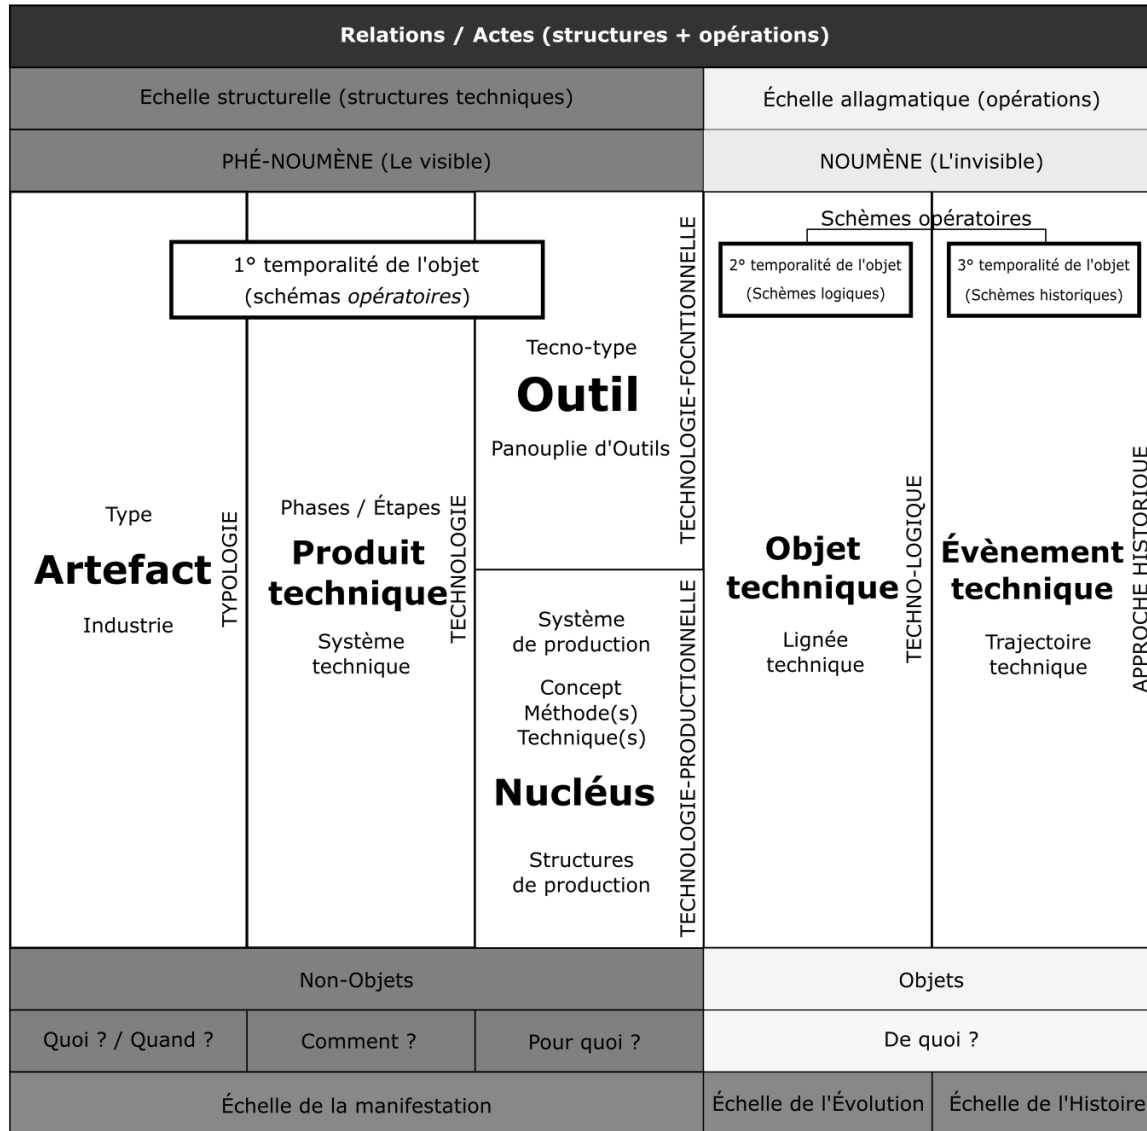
Relations / Actes (structures + opérations)

Echelle structurelle (structures techniques)

Échelle allagmatique (opérations)

PHÉ-NOUMÈNE (Le visible)

NOUMÈNE (L'invisible)

1° temporalité de l'objet (schémas *opératoires*)

Schèmes opératoires

2° temporalité de l'objet (Schèmes logiques)

3° temporalité de l'objet (Schèmes historiques)

Type
Artefact
Industrie

TYPOLOGIE

Phases / Étapes
Produit technique
Système technique

TECHNOLOGIE

Tecno-type
Outil
Panouplie d'Outils

TECHNOLOGIE-FOCNTIONNELLE

Système de production
Concept
Méthode(s)
Technique(s)
Nucléus
Structures de production

TECHNOLOGIE-PRODUCTIONNELLE

Objet technique
Lignée technique

TECHNO-LOGIQUE

Évènement technique
Trajectoire technique

APPROCHE HISTORIQUE

Non-Objets

Objets

| Quoi ? / Quand ? | Comment ? | Pour quoi ? | De quoi ? |
|---|---|---|---|

Échelle de la manifestation

Échelle de l'Évolution

Échelle de l'Histoire